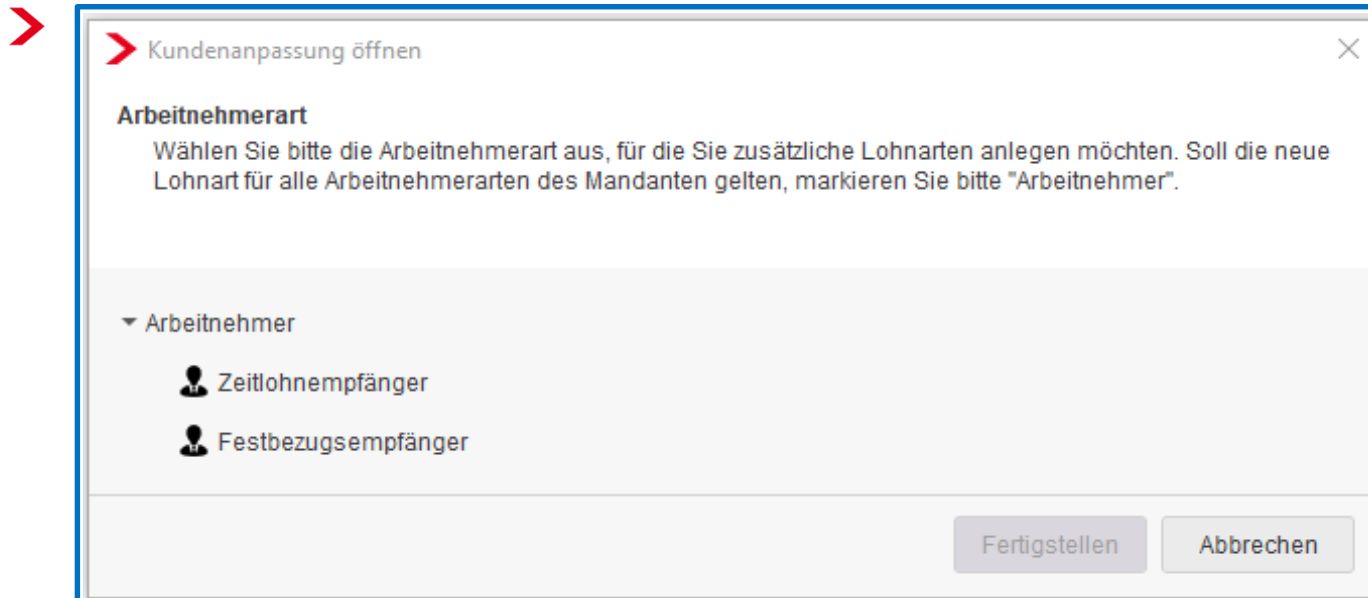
Kundenanpassung öffnen

Arbeitnehmerart

Wählen Sie bitte die Arbeitnehmerart aus, für die Sie zusätzliche Lohnarten anlegen möchten. Soll die neue Lohnart für alle Arbeitnehmerarten des Mandanten gelten, markieren Sie bitte "Arbeitnehmer".

Arbeitnehmer

Zeitlohnempfänger

Festbezugsempfänger

Fertigstellen

Abbrechen